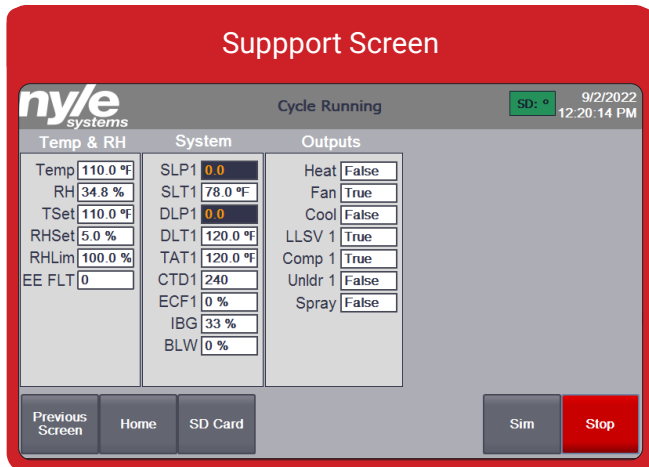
Suppport Screen

nyle systems

Cycle Running

SD: °

9/2/2022
12:20:14 PM

Temp & RH

Temp 110.0 ºF
RH 34.8 %
TSet 110.0 ºF
RHSet 5.0 %
RHLim 100.0 %
EE FLT 0

System

SLP1 0.0
SLT1 78.0 ºF
DLP1 0.0
DLT1 120.0 ºF
TAT1 120.0 ºF
CTD1 240
ECF1 0 %
IBG 33 %
BLW 0 %

Outputs

Heat False
Fan True
Cool False
LLSV 1 True
Comp 1 True
Unldr 1 False
Spray False

Previous Screen

Home

SD Card

Sim

Stop